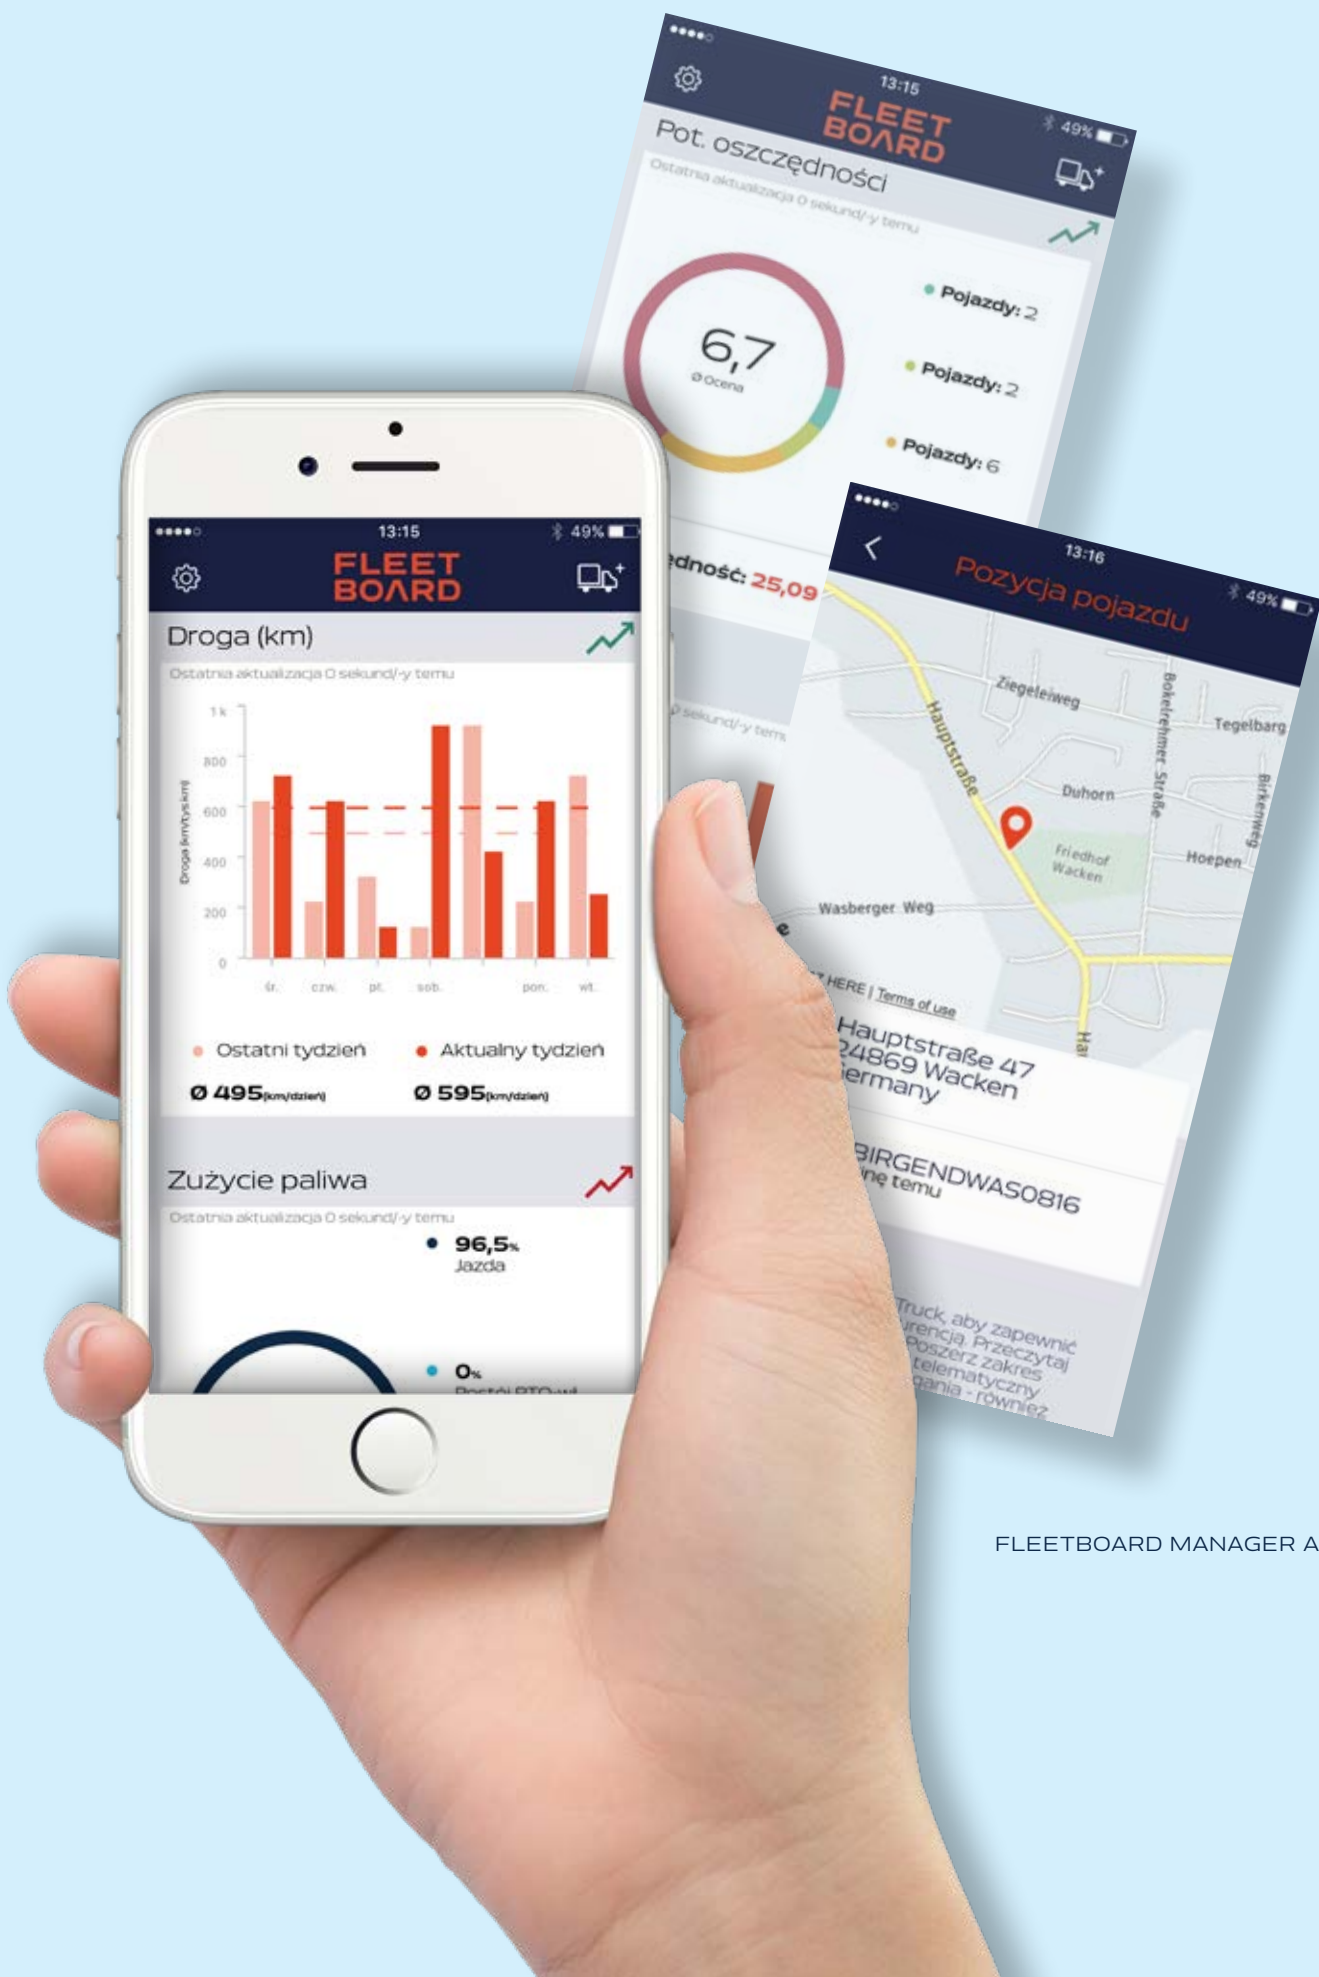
13:15
49%
FLEET BOARD
Pot. oszczędności
Ostatnia aktualizacja 0 sekund/-y temu
6,7
Ø Ocena
Pojazdy: 2
Pojazdy: 2
Pojazdy: 6
ędność: 25,09
sekund/-y temu

13:16
49%
Pozycja pojazdu
Ziegeleiweg
Hauptstraße
Bokelrehmer Straße
Tegelbarg
Duhorn
Birkenweg
Friedhof Wacken
Hoepen
Wasberger Weg
HERE | Terms of use
Hauptstraße 47
24869 Wacken
Germany
BIRGENDWAS0816
ine temu
Truck, aby zapewnić
urencja. Przeczytaj
Poszerz zakres
telematyczny
gania - również

13:15
49%
FLEET BOARD
Droga (km)
Ostatnia aktualizacja 0 sekund/-y temu
Droga (km/tys.km)
1 k
800
600
400
200
0
śr.
czw.
pt.
sob.
pon.
wt.
Ostatni tydzień
Aktualny tydzień
Ø 495 (km/dzień)
Ø 595 (km/dzień)
Zużycie paliwa
Ostatnia aktualizacja 0 sekund/-y temu
96,5%
Jazda
0%
Postój PTO-wł

FLEETBOARD MANAGER A